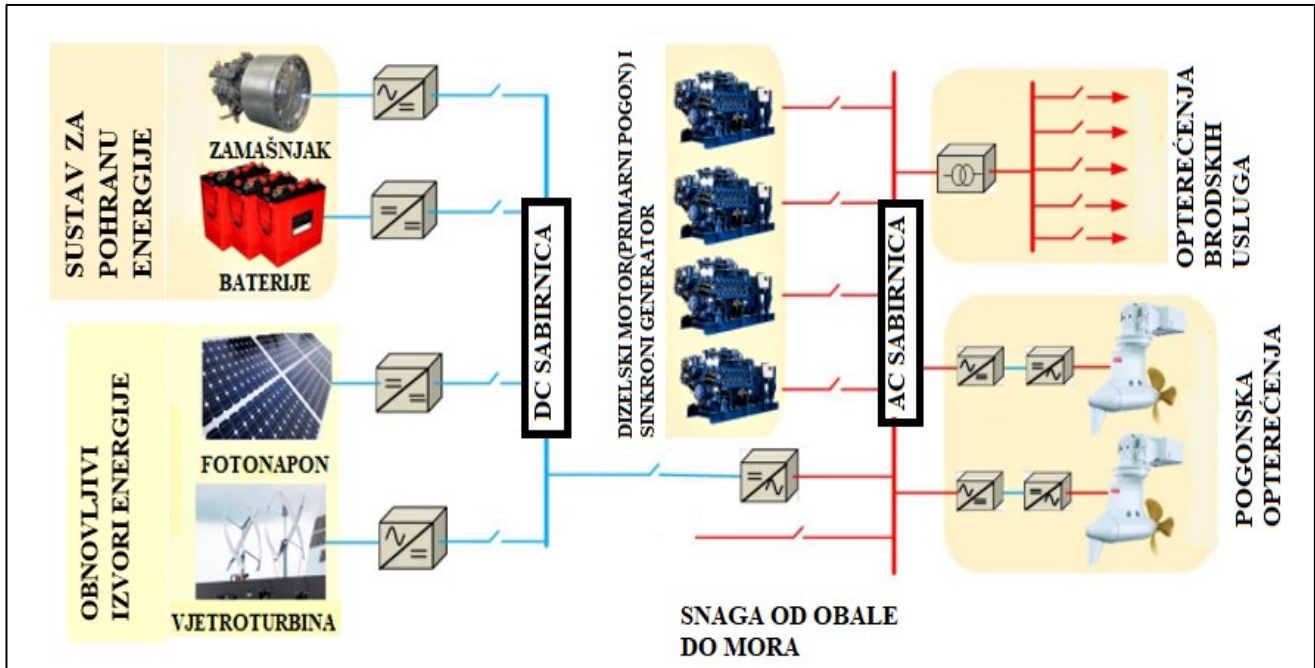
SUSTAV ZA POHRANU ENERGIJE

ZAMAŠNJAK

BATERIJE

OBNOVLJIVI IZVORI ENERGIJE

FOTONAPON

VJETROTURBINA

DC SABIRNICA

DIZELSKI MOTOR(PRIMARNI POGON) I SINKRONI GENERATOR

AC SABIRNICA

OPTEREĆENJA BRODSKIH USLUGA

POGONSKA OPTEREĆENJA

SNAGA OD OBALE DO MORA